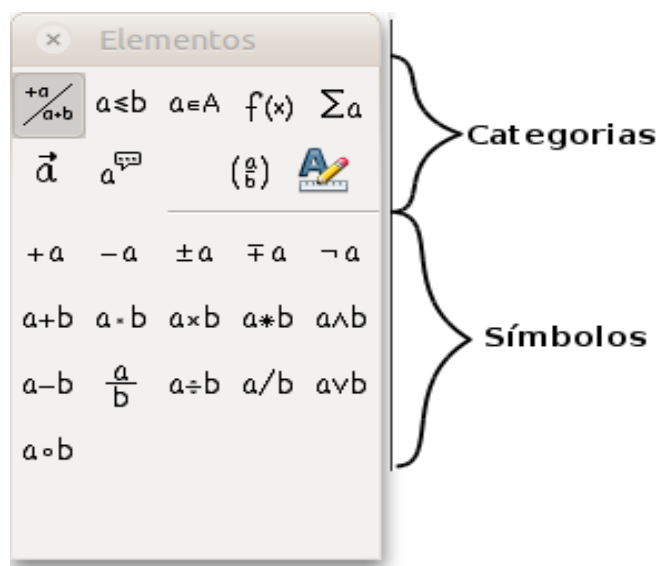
× Elementos

$+a/a+b$ $a \leq b$ $a \in A$ $f(x)$ $\sum a$
$\vec{a}$ $a^{\text{💬}}$ $\binom{a}{b}$

Categorias

$+a$ $-a$ $\pm a$ $\mp a$ $\neg a$
$a+b$ $a \cdot b$ $a \times b$ $a * b$ $a \wedge b$
$a-b$ $\frac{a}{b}$ $a \div b$ $a/b$ $a \vee b$
$a \circ b$

Símbolos